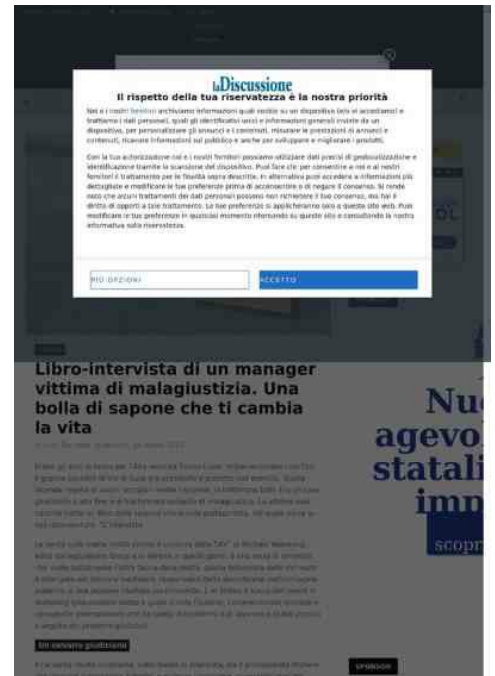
laDiscussione

Il rispetto della tua riservatezza è la nostra priorità

Noi e i nostri fornitori archiviamo informazioni quali cookie su un dispositivo (e/o vi accediamo) e trattiamo i dati personali, quali gli identificativi unici e informazioni generali inviate da un dispositivo, per personalizzare gli annunci e i contenuti, misurare le prestazioni di annunci e contenuti, ricavare informazioni sul pubblico e anche per sviluppare e migliorare i prodotti.

Con la tua autorizzazione noi e i nostri fornitori possiamo utilizzare dati precisi di geolocalizzazione e identificazione tramite la scansione del dispositivo. Puoi fare clic per consentire a noi e ai nostri fornitori il trattamento per le finalità sopra descritte. In alternativa puoi accedere a informazioni più dettagliate e modificare le tue preferenze prima di acconsentire o di negare il consenso. Si rende noto che alcuni trattamenti dei dati personali possono non richiedere il tuo consenso, ma hai il diritto di opporti a tale trattamento. Le tue preferenze si applicheranno solo a questo sito web. Puoi modificare le tue preferenze in qualsiasi momento ritornando su questo sito o consultando la nostra informativa sulla riservatezza.

PIÙ OPZIONI

ACCETTO

Libro-intervista di un manager vittima di malagiustizia. Una bolla di sapone che ti cambia la vita

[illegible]

Un calvario giudiziario

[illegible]

Nu
agevo
statali
imp
scopr

SPONSOR